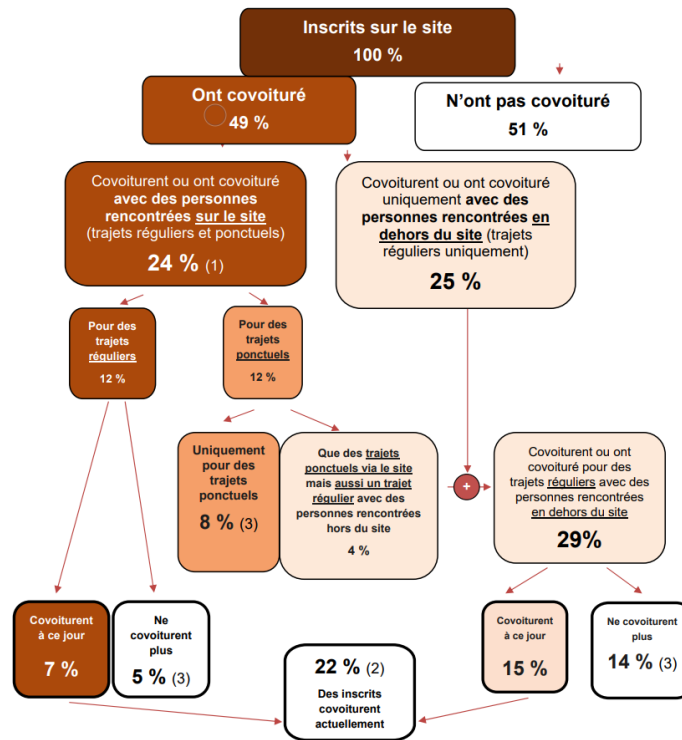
Inscrits sur le site
100 %

Ont covoituré
49 %

N'ont pas covoituré
51 %

Covoiturent ou ont covoituré avec des personnes rencontrées sur le site (trajets réguliers et ponctuels)
24 % (1)

Covoiturent ou ont covoituré uniquement avec des personnes rencontrées en dehors du site (trajets réguliers uniquement)
25 %

Pour des trajets réguliers
12 %

Pour des trajets ponctuels
12 %

Uniquement pour des trajets ponctuels
8 % (3)

Que des trajets ponctuels via le site mais aussi un trajet régulier avec des personnes rencontrées hors du site
4 %

+

Covoiturent ou ont covoituré pour des trajets réguliers avec des personnes rencontrées en dehors du site
29%

Covoiturent à ce jour
7 %

Ne covoiturent plus
5 % (3)

22 % (2)
Des inscrits covoiturent actuellement

Covoiturent à ce jour
15 %

Ne covoiturent plus
14 % (3)